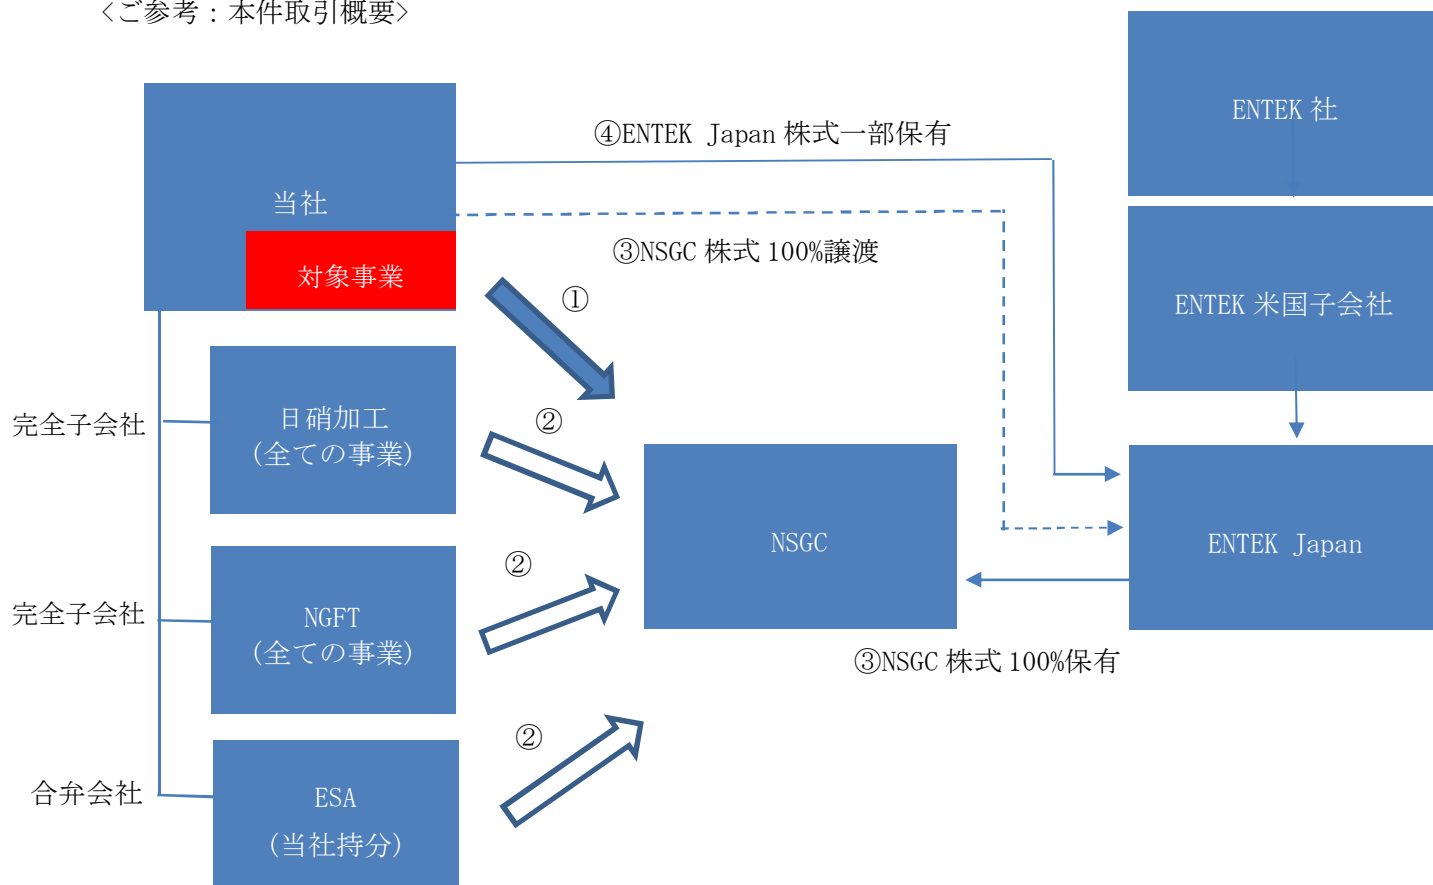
〈ご参考：本件取引概要〉

当社

対象事業

④ENTEK Japan 株式一部保有

③NSGC 株式 100%譲渡

ENTEK 社

ENTEK 米国子会社

①

②

②

②

完全子会社

日硝加工
(全ての事業)

完全子会社

NGFT
(全ての事業)

合弁会社

ESA
(当社持分)

NSGC

ENTEK Japan

③NSGC 株式 100%保有